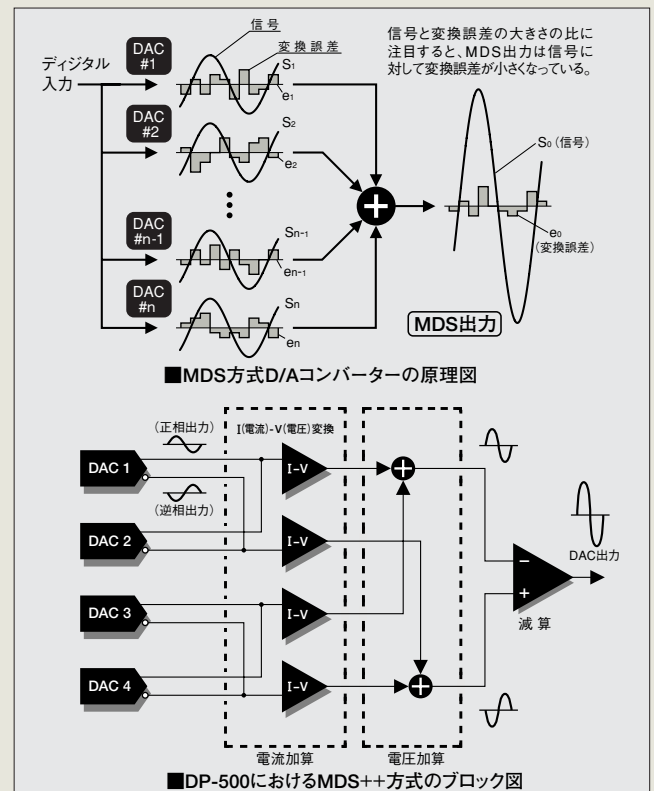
信号

変換誤差

信号と変換誤差の大きさの比に注目すると、MDS出力は信号に対して変換誤差が小さくなっている。

ディジタル入力

DAC #1

$S_1$

$e_1$

DAC #2

$S_2$

$e_2$

DAC #n-1

$S_{n-1}$

$e_{n-1}$

DAC #n

$S_n$

$e_n$

$S_0$（信号）

$e_0$（変換誤差）

MDS出力

■MDS方式D/Aコンバーターの原理図

（正相出力）

（逆相出力）

I(電流)-V(電圧)変換

DAC 1

DAC 2

DAC 3

DAC 4

I-V

I-V

I-V

I-V

電流加算

電圧加算

−

+

DAC出力

減 算

■DP-500におけるMDS++方式のブロック図